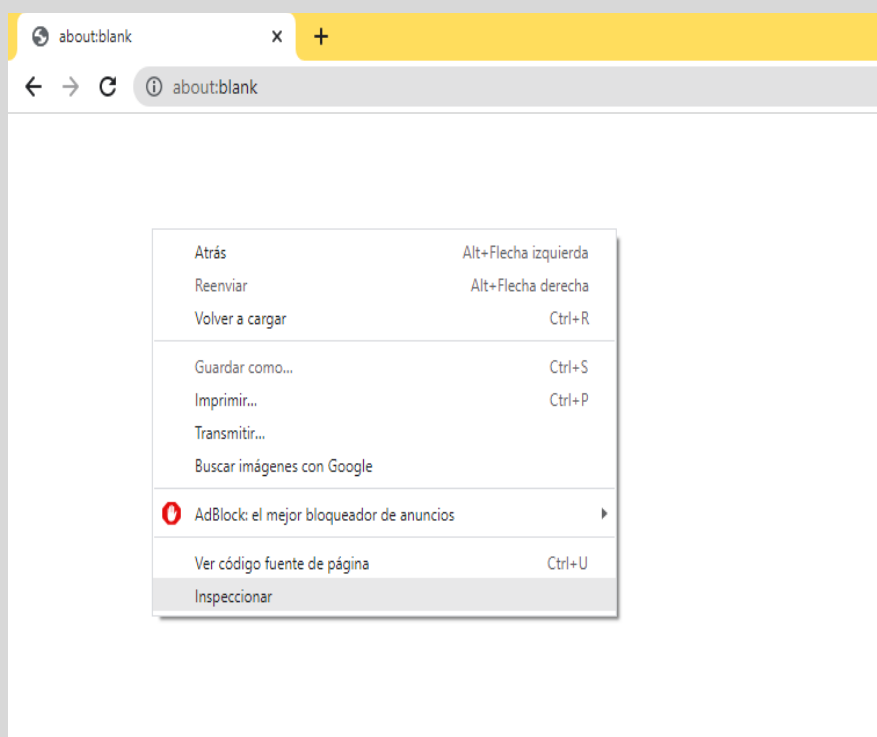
about:blank ×

+

about:blank

Atrás Alt+Flecha izquierda
Reenviar Alt+Flecha derecha
Volver a cargar Ctrl+R

Guardar como... Ctrl+S
Imprimir... Ctrl+P
Transmitir...
Buscar imágenes con Google

AdBlock: el mejor bloqueador de anuncios

Ver código fuente de página Ctrl+U
Inspeccionar